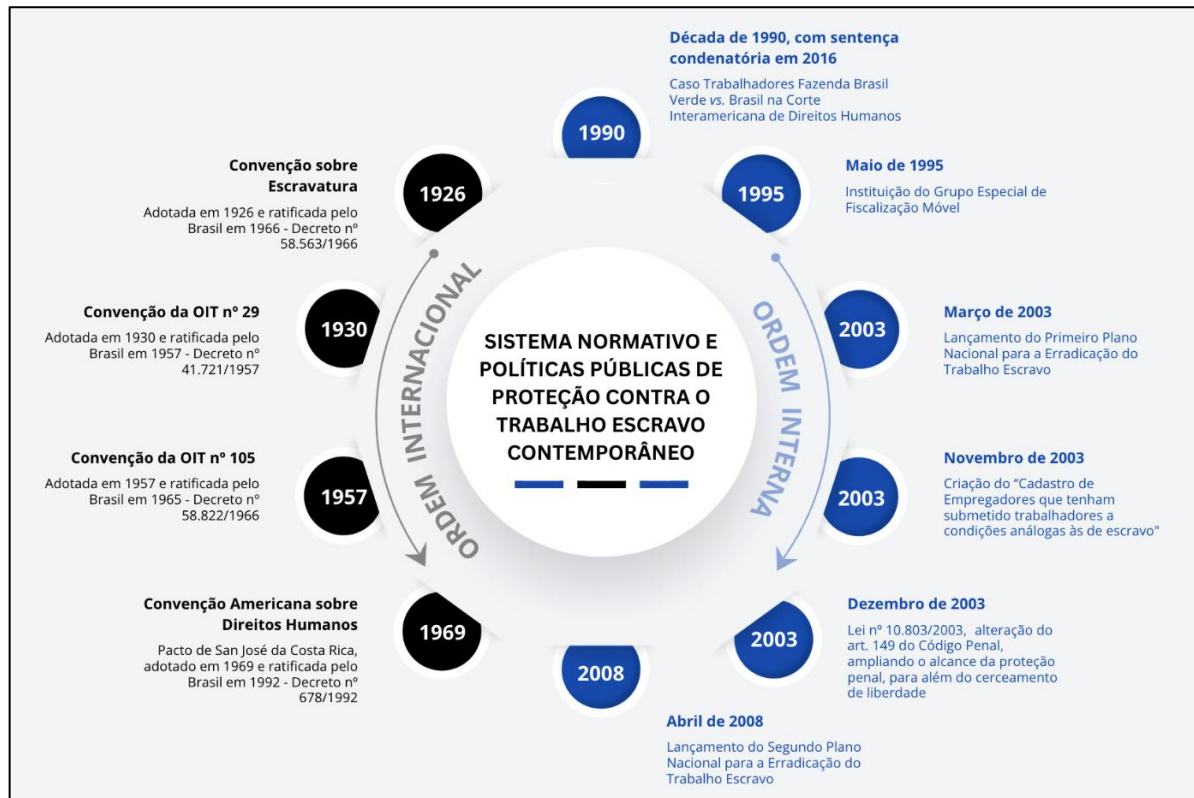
SISTEMA NORMATIVO E POLÍTICAS PÚBLICAS DE PROTEÇÃO CONTRA O TRABALHO ESCRAVO CONTEMPORÂNEO

ORDEM INTERNACIONAL

1926
Convenção sobre Escravatura
Adotada em 1926 e ratificada pelo Brasil em 1966 - Decreto nº 58.563/1966

1930
Convenção da OIT nº 29
Adotada em 1930 e ratificada pelo Brasil em 1957 - Decreto nº 41.721/1957

1957
Convenção da OIT nº 105
Adotada em 1957 e ratificada pelo Brasil em 1965 - Decreto nº 58.822/1966

1969
Convenção Americana sobre Direitos Humanos
Pacto de San José da Costa Rica, adotado em 1969 e ratificada pelo Brasil em 1992 - Decreto nº 678/1992

ORDEM INTERNA

1990
Década de 1990, com sentença condenatória em 2016
Caso Trabalhadores Fazenda Brasil Verde *vs.* Brasil na Corte Interamericana de Direitos Humanos

1995
Maio de 1995
Instituição do Grupo Especial de Fiscalização Móvel

2003
Março de 2003
Lançamento do Primeiro Plano Nacional para a Erradicação do Trabalho Escravo

2003
Novembro de 2003
Criação do "Cadastro de Empregadores que tenham submetido trabalhadores a condições análogas às de escravo"

2003
Dezembro de 2003
Lei nº 10.803/2003, alteração do art. 149 do Código Penal, ampliando o alcance da proteção penal, para além do cerceamento de liberdade

2008
Abril de 2008
Lançamento do Segundo Plano Nacional para a Erradicação do Trabalho Escravo